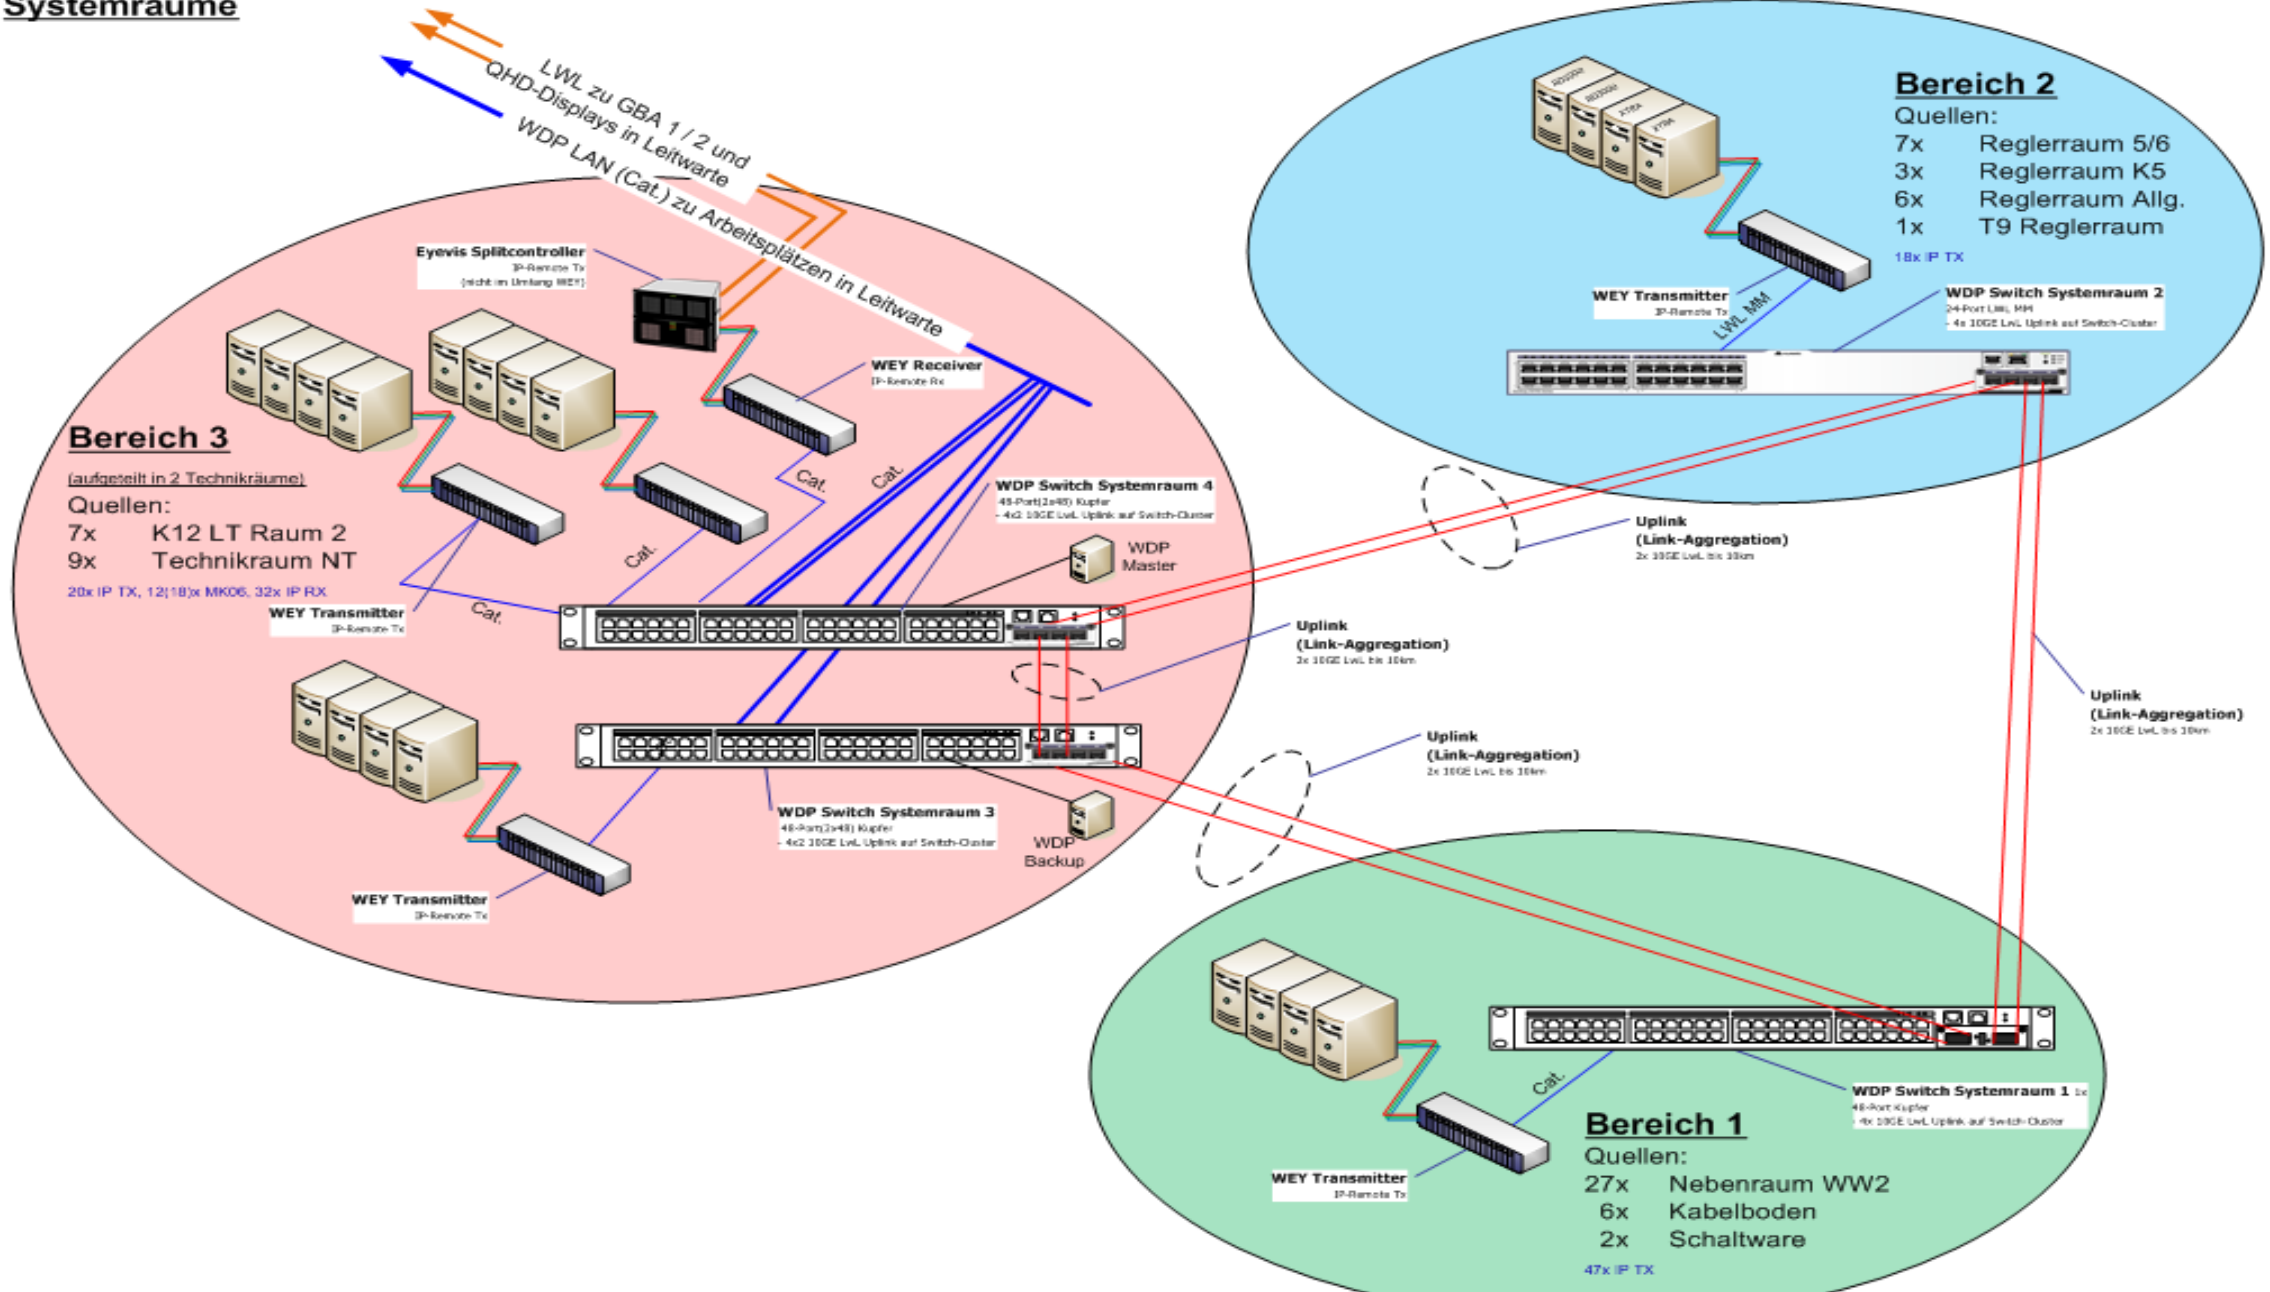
Systemräume

LWL zu GBA 1 / 2 und QHD-Displays in Leitwarte

WDP LAN (Cat.) zu Arbeitsplätzen in Leitwarte

Bereich 2
Quellen:
7x Reglerraum 5/6
3x Reglerraum K5
6x Reglerraum Allg.
1x T9 Reglerraum
18x IP TX

WEY Transmitter
IP-Remote Tx

LWL MM

WDP Switch Systemraum 2
24-Port LWL MM
- 4x 10GE LwL Uplink auf Switch-Cluster

Eyevis Splitcontroller
IP-Remote Tx
(nicht im Umfang WEY)

WEY Receiver
IP-Remote Rx

Bereich 3
(aufgeteilt in 2 Technikräume)
Quellen:
7x K12 LT Raum 2
9x Technikraum NT
20x IP TX, 12(18)x MK06, 32x IP RX

Cat.

Cat.

Cat.

Cat.

WDP Switch Systemraum 4
48-Port(2x48) Kupfer
- 4x2 10GE LwL Uplink auf Switch-Cluster

WDP Master

WEY Transmitter
IP-Remote Tx

Uplink
(Link-Aggregation)
2x 10GE LwL bis 10km

Uplink
(Link-Aggregation)
2x 10GE LwL bis 10km

Uplink
(Link-Aggregation)
2x 10GE LwL bis 10km

Uplink
(Link-Aggregation)
2x 10GE LwL bis 10km

WDP Switch Systemraum 3
48-Port(2x48) Kupfer
- 4x2 10GE LwL Uplink auf Switch-Cluster

WDP Backup

WEY Transmitter
IP-Remote Tx

Cat.

WDP Switch Systemraum 1 1x
48-Port Kupfer
- 4x 10GE LwL Uplink auf Switch-Cluster

Bereich 1
Quellen:
27x Nebenraum WW2
6x Kabelboden
2x Schaltware
47x IP TX

WEY Transmitter
IP-Remote Tx